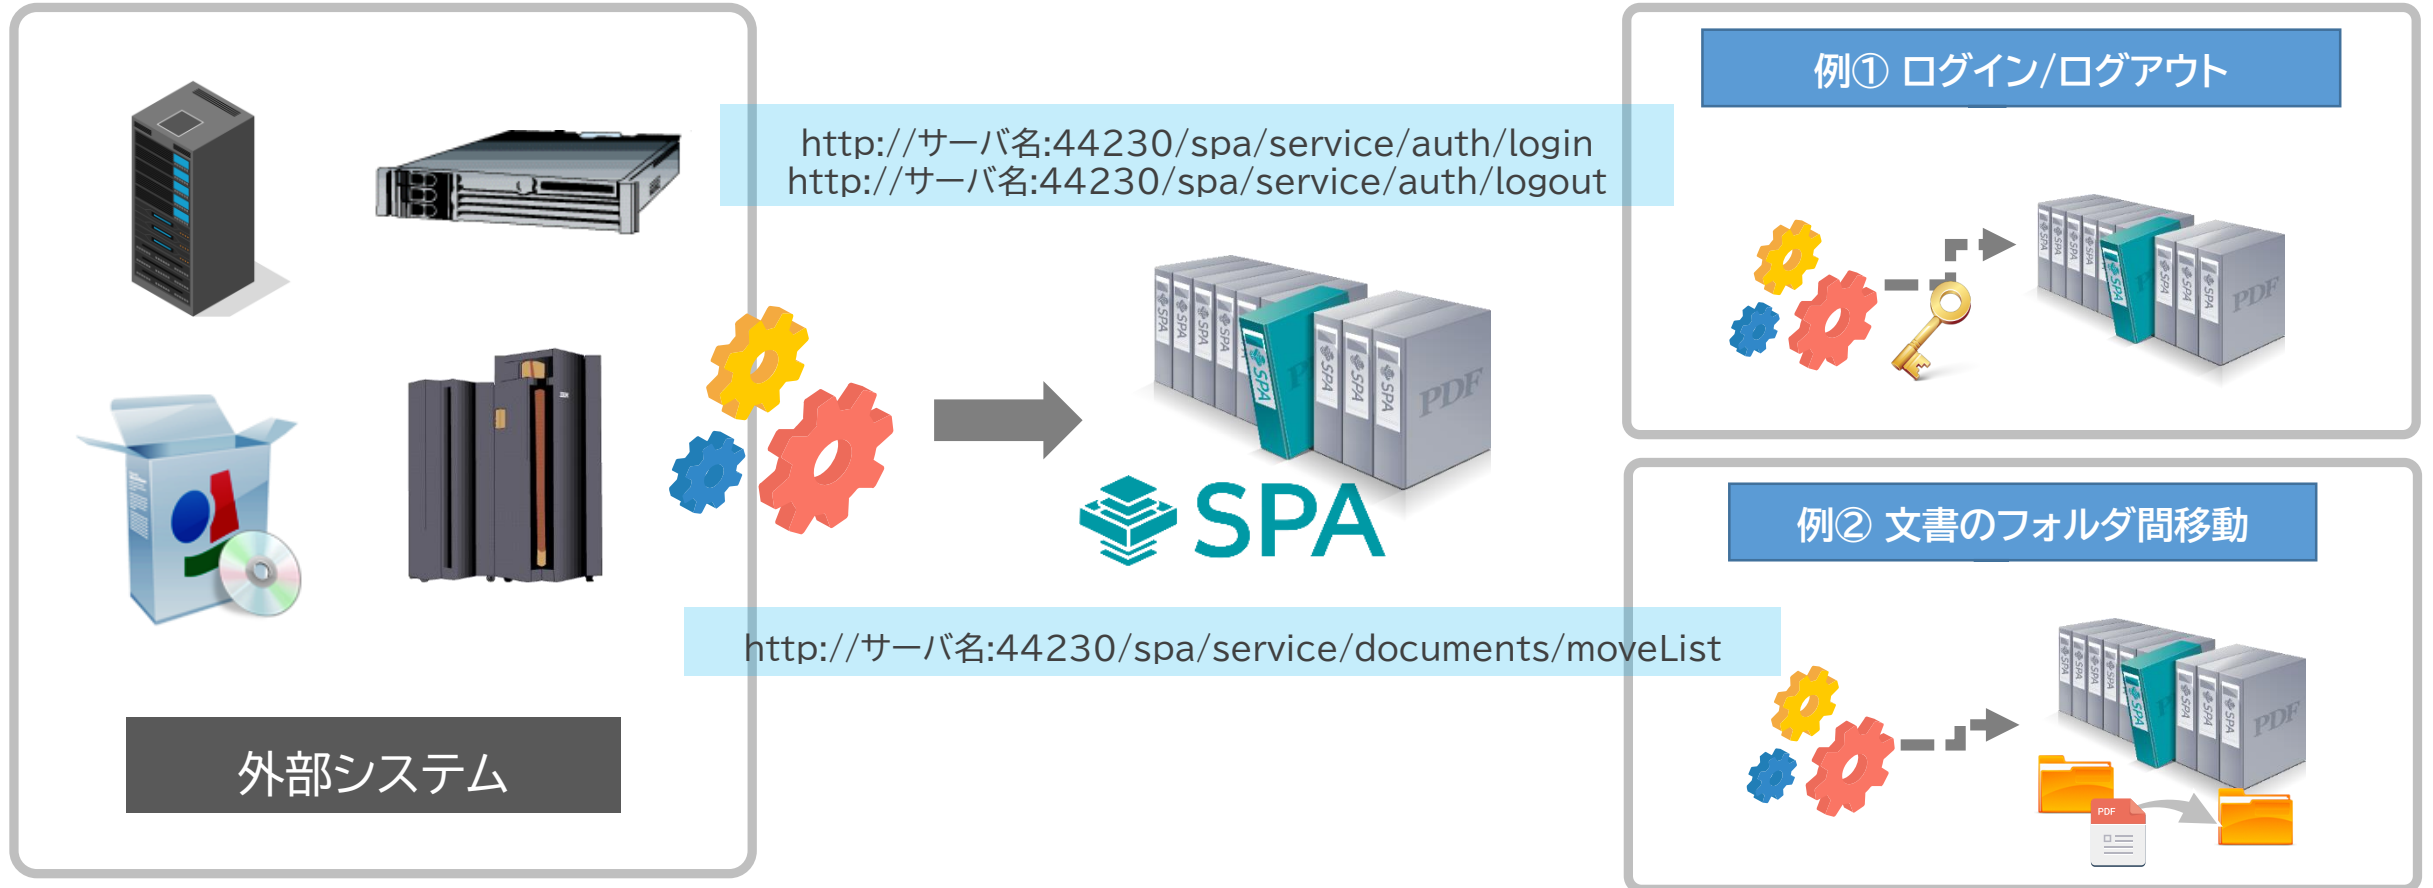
外部システム

http://サーバ名:44230/spa/service/auth/login
http://サーバ名:44230/spa/service/auth/logout

SPA

http://サーバ名:44230/spa/service/documents/moveList

例① ログイン/ログアウト

例② 文書のフォルダ間移動

PDF